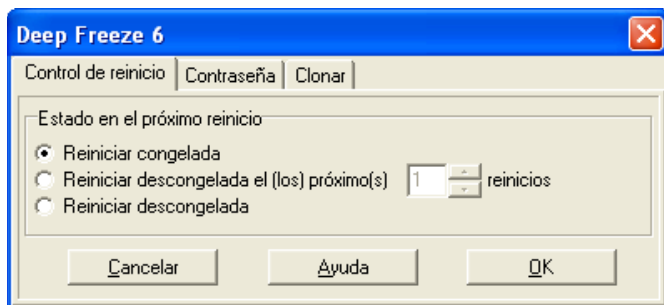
Deep Freeze 6

Control de reinicio | Contraseña | Clonar

Estado en el próximo reinicio

Reiniciar congelada

Reiniciar descongelada el (los) próximo(s) 1 reinicios

Reiniciar descongelada

Cancelar | Ayuda | OK